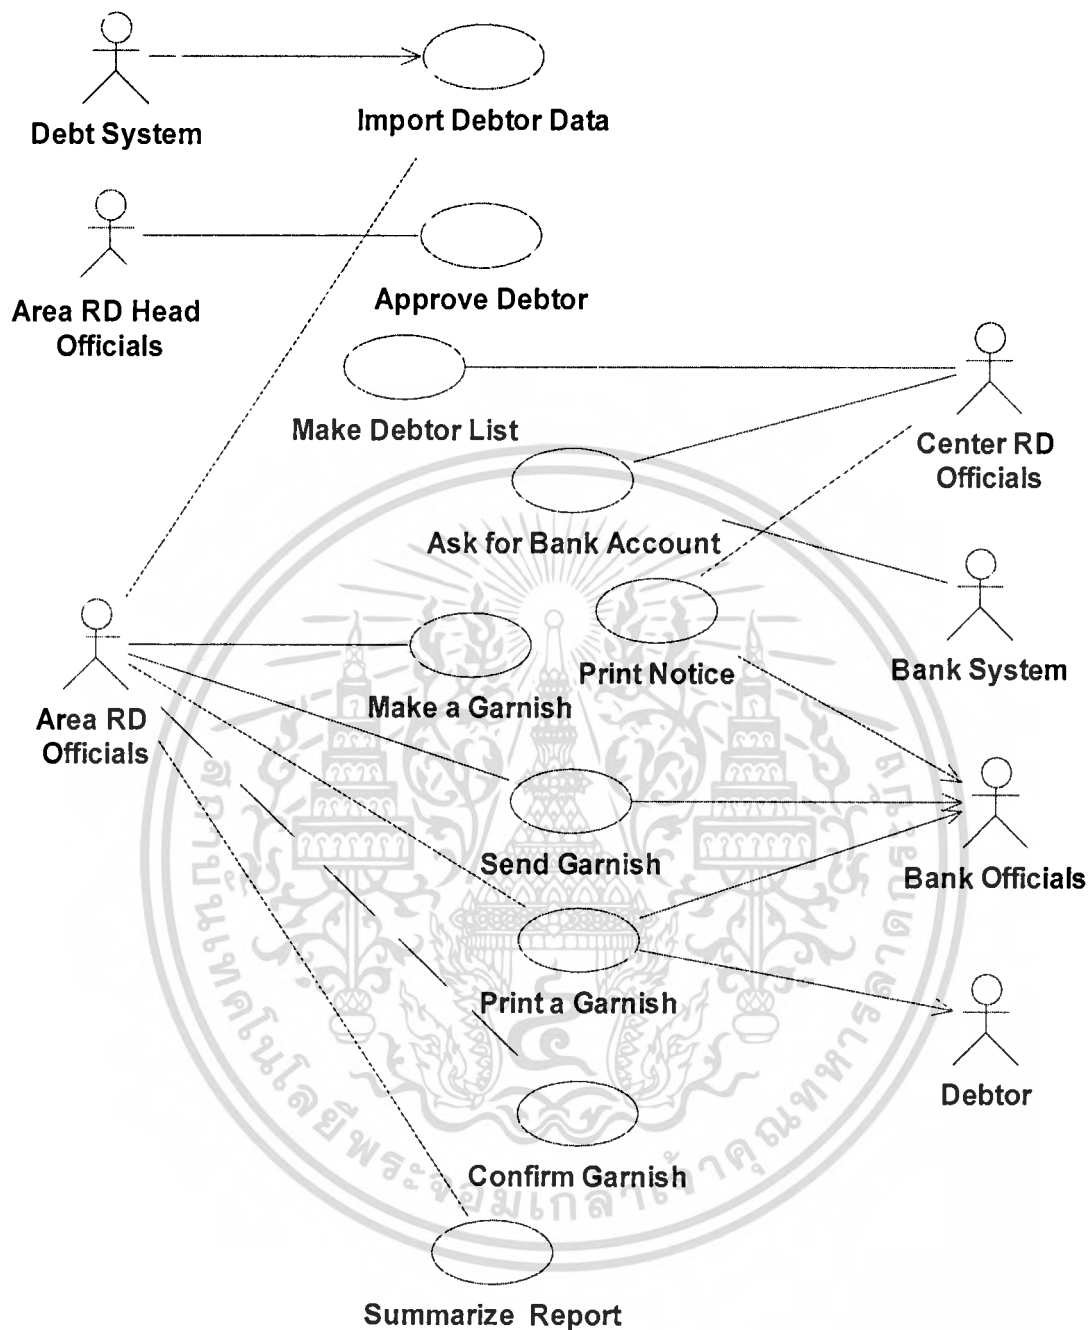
Debt System

Import Debtor Data

Area RD Head Officials

Approve Debtor

Make Debtor List

Center RD Officials

Ask for Bank Account

Bank System

Print Notice

Area RD Officials

Make a Garnish

Send Garnish

Bank Officials

Print a Garnish

Debtor

Confirm Garnish

Summarize Report

สถาบันเทคโนโลยีพระจอมเกล้าเจ้าคุณทหารลาดกระบัง